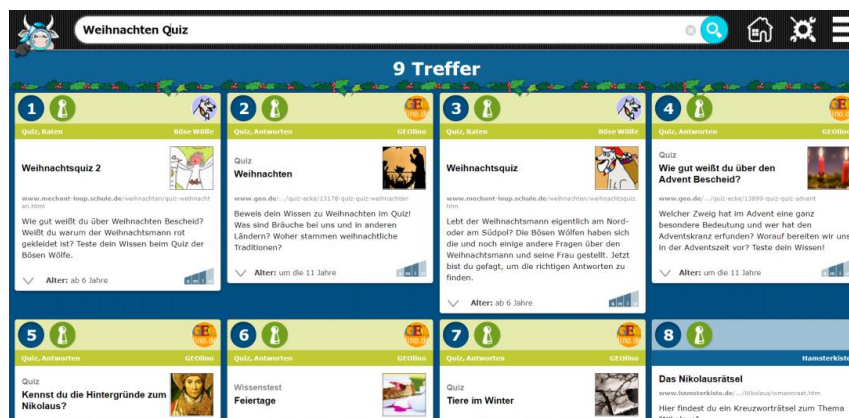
Weihnachten Quiz

9 Treffer

1
Quiz, Raten
Böse Wölfe
Weihnachtsquiz 2
www.mechant-loup.schule.de/weihnachten/quiz-weihnachten.html
Wie gut weißt du über Weihnachten Bescheid? Weißt du warum der Weihnachtsmann rot gekleidet ist? Teste dein Wissen beim Quiz der Bösen Wölfe.
Alter: ab 6 Jahre

2
Quiz, Antworten
GEOlino
Quiz
Weihnachten
www.geo.de/.../quiz-ecke/13178-quiz-quiz-weihnachten
Beweis dein Wissen zu Weihnachten im Quiz! Was sind Bräuche bei uns und in anderen Ländern? Woher stammen weihnachtliche Traditionen?
Alter: um die 11 Jahre

3
Quiz, Raten
Böse Wölfe
Weihnachtsquiz
www.mechant-loup.schule.de/weihnachten/weihnachtsquiz.htm
Lebt der Weihnachtsmann eigentlich am Nordoder am Südpol? Die Bösen Wölfen haben sich die und noch einige andere Fragen über den Weihnachtsmann und seine Frau gestellt. Jetzt bist du gefagt, um die richtigen Antworten zu finden.
Alter: ab 6 Jahre

4
Quiz, Antworten
GEOlino
Quiz
Wie gut weißt du über den Advent Bescheid?
www.geo.de/.../quiz-ecke/13899-quiz-quiz-advent
Welcher Zweig hat im Advent eine ganz besondere Bedeutung und wer hat den Adventskranz erfunden? Worauf bereiten wir uns in der Adventszeit vor? Teste dein Wissen!
Alter: um die 11 Jahre

5
Quiz, Antworten
GEOlino
Quiz
Kennst du die Hintergründe zum Nikolaus?

6
Quiz, Antworten
GEOlino
Wissenstest
Feiertage

7
Quiz, Antworten
GEOlino
Quiz
Tiere im Winter

8
Hamsterkiste
Das Nikolausrätsel
www.hamsterkiste.de/.../Nikolaus/xmasrraet.htm
Hier findest du ein Kreuzworträtsel zum Thema